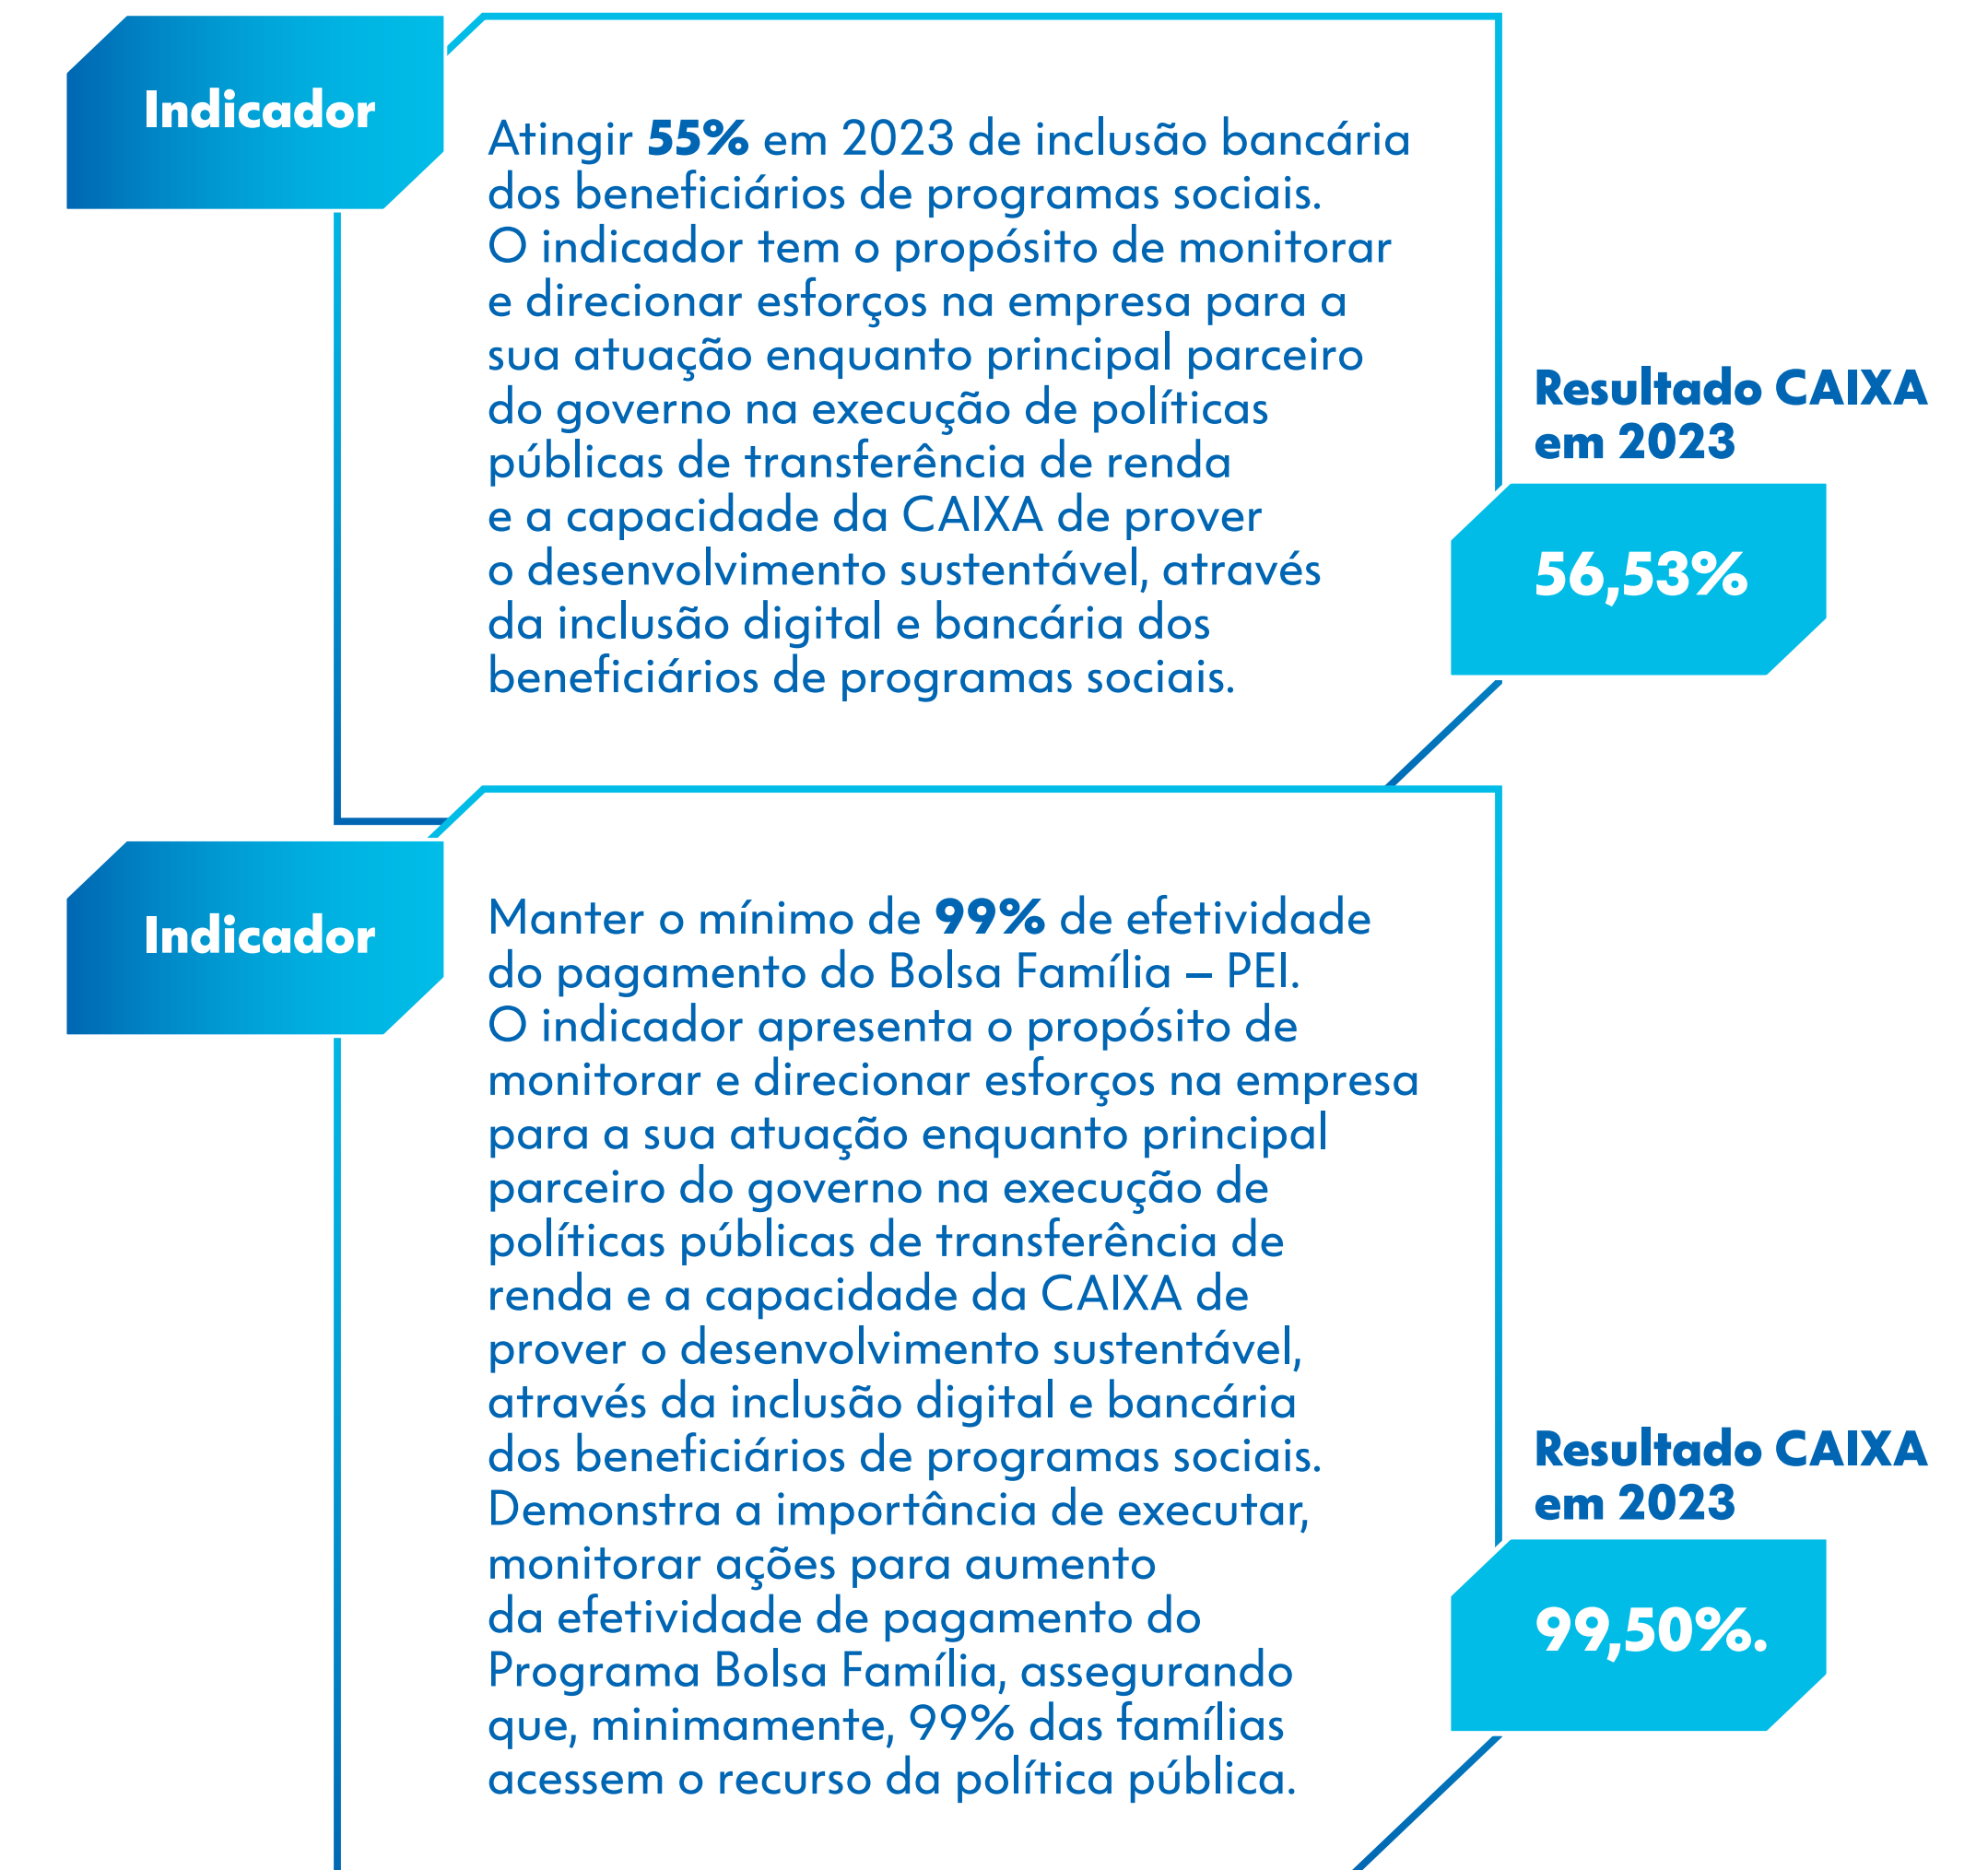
Indicador

Atingir **55%** em 2023 de inclusão bancária dos beneficiários de programas sociais.
O indicador tem o propósito de monitorar e direcionar esforços na empresa para a sua atuação enquanto principal parceiro do governo na execução de políticas públicas de transferência de renda e a capacidade da CAIXA de prover o desenvolvimento sustentável, através da inclusão digital e bancária dos beneficiários de programas sociais.

Resultado CAIXA em 2023

56,53%

Indicador

Manter o mínimo de **99%** de efetividade do pagamento do Bolsa Família – PEI.
O indicador apresenta o propósito de monitorar e direcionar esforços na empresa para a sua atuação enquanto principal parceiro do governo na execução de políticas públicas de transferência de renda e a capacidade da CAIXA de prover o desenvolvimento sustentável, através da inclusão digital e bancária dos beneficiários de programas sociais.
Demonstra a importância de executar, monitorar ações para aumento da efetividade de pagamento do Programa Bolsa Família, assegurando que, minimamente, 99% das famílias acessem o recurso da política pública.

Resultado CAIXA em 2023

99,50%.